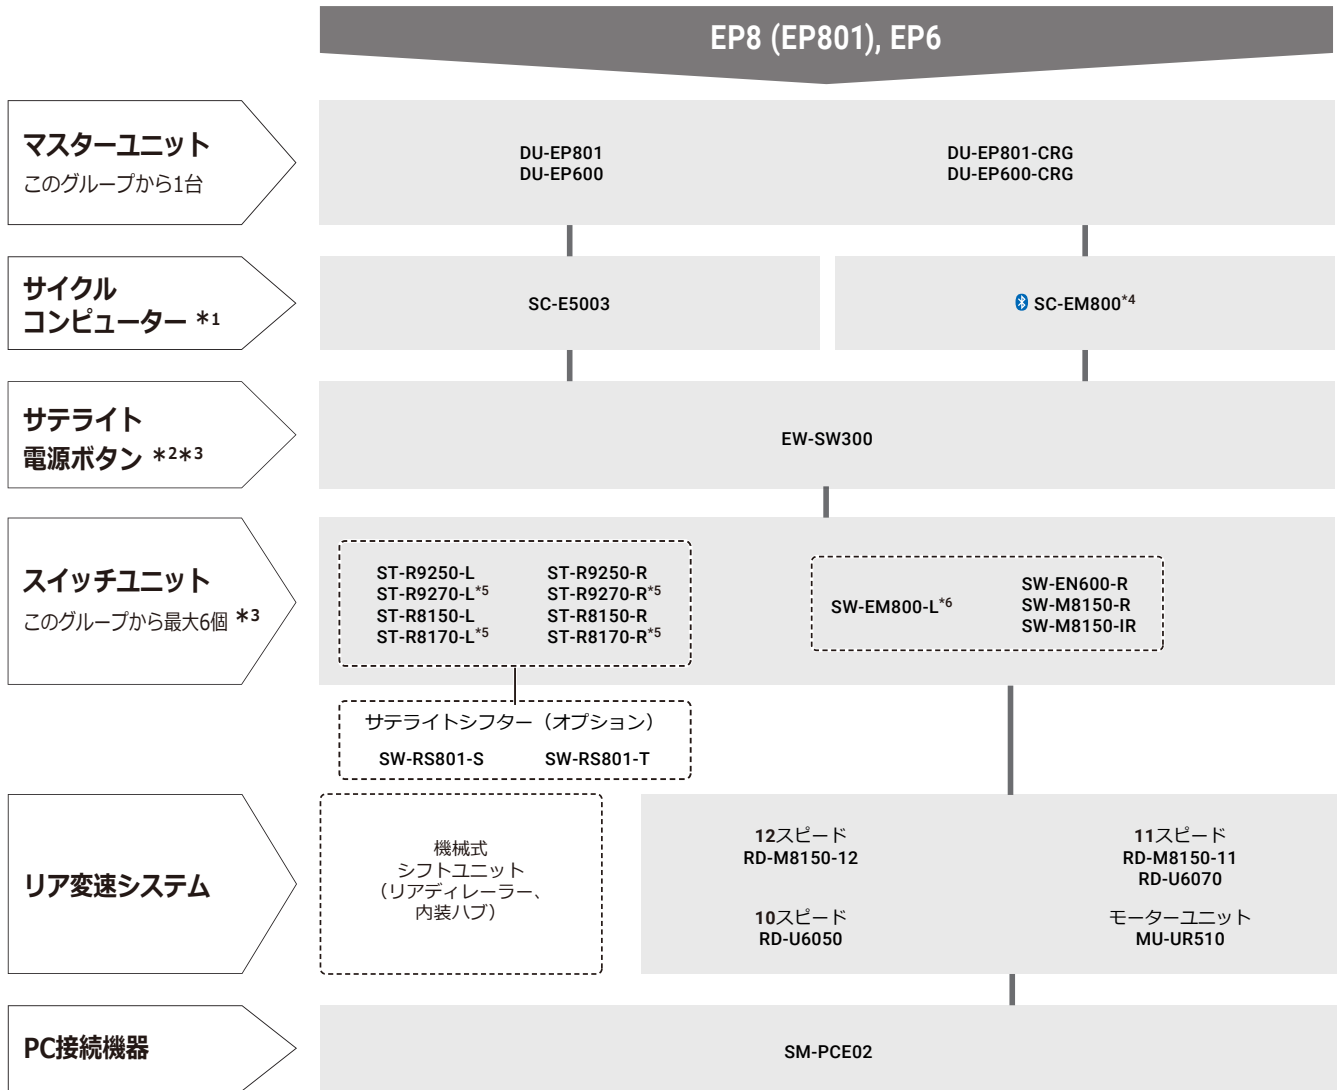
EP8 (EP801), EP6

マスターユニット
このグループから1台

DU-EP801
DU-EP600

DU-EP801-CRG
DU-EP600-CRG

サイクル
コンピューター $*1$

SC-E5003

SC-EM800$^{*4}$

サテライト
電源ボタン $*2*3$

EW-SW300

スイッチユニット
このグループから最大6個 $*3$

ST-R9250-L
ST-R9270-L$^{*5}$
ST-R8150-L
ST-R8170-L$^{*5}$

ST-R9250-R
ST-R9270-R$^{*5}$
ST-R8150-R
ST-R8170-R$^{*5}$

SW-EM800-L$^{*6}$

SW-EN600-R
SW-M8150-R
SW-M8150-IR

サテライトシフター（オプション）
SW-RS801-S SW-RS801-T

リア変速システム

機械式
シフトユニット
（リアディレーラー、
内装ハブ）

12スピード
RD-M8150-12

11スピード
RD-M8150-11
RD-U6070

10スピード
RD-U6050

モーターユニット
MU-UR510

PC接続機器

SM-PCE02